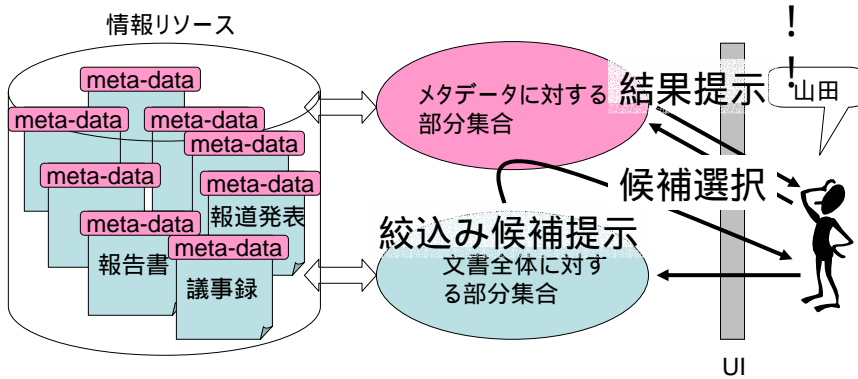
情報リソース

meta-data
meta-data
meta-data
meta-data
meta-data
meta-data
meta-data
meta-data

報道発表
報告書
議事録

メタデータに対する部分集合

結果提示

山田

候補選択

絞込み候補提示

文書全体に対する部分集合

!
!

UI